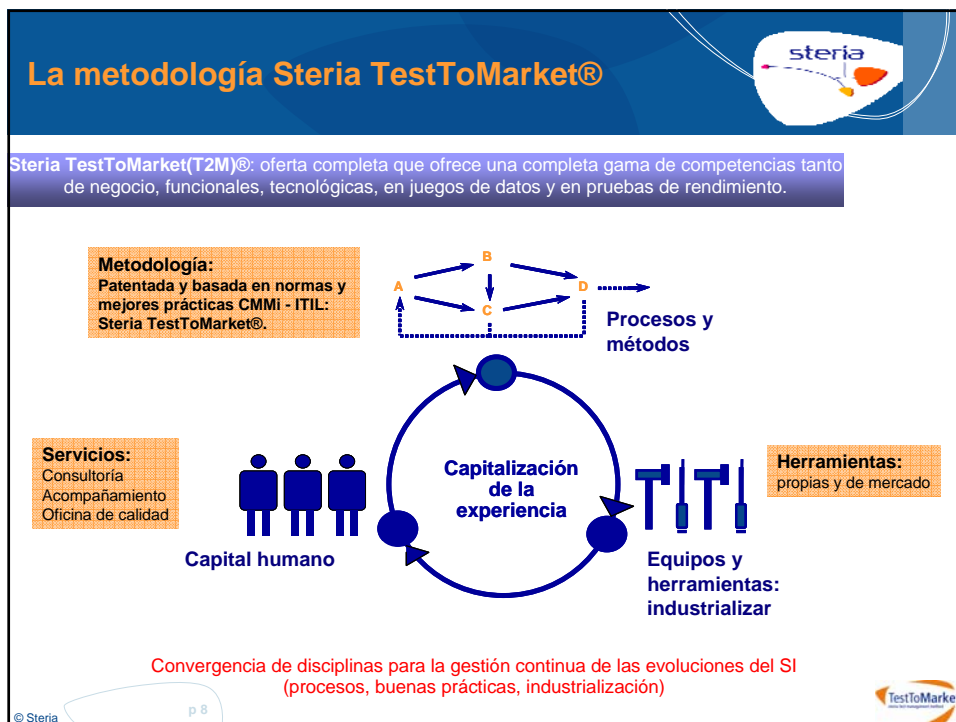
La metodología Steria TestToMarket®

steria

Steria TestToMarket(T2M)®: oferta completa que ofrece una completa gama de competencias tanto de negocio, funcionales, tecnológicas, en juegos de datos y en pruebas de rendimiento.

Metodología:
Patentada y basada en normas y mejores prácticas CMMi - ITIL: Steria TestToMarket®.

B
A
C
D

Procesos y métodos

Servicios:
Consultoría
Acompañamiento
Oficina de calidad

Capitalización de la experiencia

Herramientas:
propias y de mercado

Capital humano

Equipos y herramientas: industrializar

Convergencia de disciplinas para la gestión continua de las evoluciones del SI (procesos, buenas prácticas, industrialización)

© Steria

p 8

TestToMarke